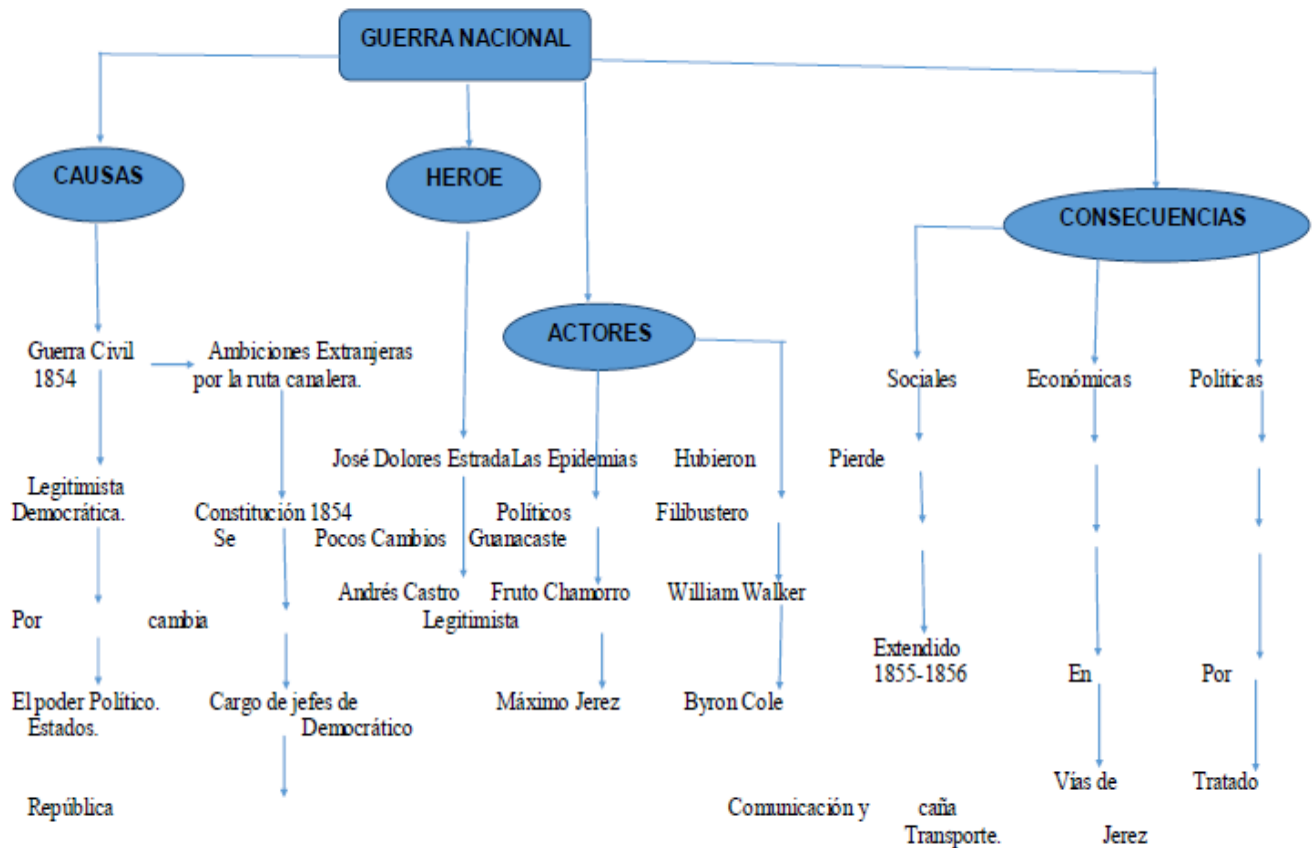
GUERRA NACIONAL

CAUSAS

HEROE

ACTORES

CONSECUENCIAS

Guerra Civil 1854

Ambiciones Extranjeras por la ruta canalera.

Legitimista Democrática.

Constitución 1854 Se

Por cambia

El poder Político. Estados.

Cargo de jefes de

República

José Dolores Estrada

Las Epidemias

Pocos Cambios

Andrés Castro

Políticos Guanacaste

Fruto Chamorro Legitimista

Democrático

Máximo Jerez

Hubieron

Filibustero

William Walker

Byron Cole

Sociales

Pierde

Extendido 1855-1856

Económicas

En

Vías de

Comunicación y Transporte.

Políticas

Por

Tratado

caña

Jerez